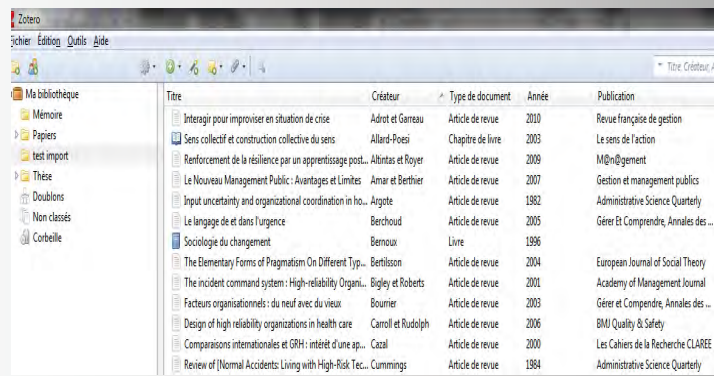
Zotero

Fichier Édition Outils Aide

Titre, Créateur, A

Ma bibliothèque
Mémoire
Papiers
test import
Thèse
Doublons
Non classés
Corbeille

| Titre | Créateur | Type de document | Année | Publication |
|---|---|---|---|---|
| Interagir pour improviser en situation de crise | Adrot et Garreau | Article de revue | 2010 | Revue française de gestion |
| Sens collectif et construction collective du sens | Allard-Poesi | Chapitre de livre | 2003 | Le sens de l'action |
| Renforcement de la résilience par un apprentissage post... | Altintas et Royer | Article de revue | 2009 | M@n@gement |
| Le Nouveau Management Public : Avantages et Limites | Amar et Berthier | Article de revue | 2007 | Gestion et management publics |
| Input uncertainty and organizational coordination in ho... | Argote | Article de revue | 1982 | Administrative Science Quarterly |
| Le langage de et dans l'urgence | Berchoud | Article de revue | 2005 | Gérer Et Comprendre, Annales des ... |
| Sociologie du changement | Bernoux | Livre | 1996 | |
| The Elementary Forms of Pragmatism On Different Typ... | Bertilsson | Article de revue | 2004 | European Journal of Social Theory |
| The incident command system : High-reliability Organi... | Bigley et Roberts | Article de revue | 2001 | Academy of Management Journal |
| Facteurs organisationnels : du neuf avec du vieux | Bourrier | Article de revue | 2003 | Gérer et Compendre, Annales des ... |
| Design of high reliability organizations in health care | Carroll et Rudolph | Article de revue | 2006 | BMJ Quality & Safety |
| Comparaisons internationales et GRH : intérêt d'une ap... | Cazal | Article de revue | 2000 | Les Cahiers de la Recherche CLAREE |
| Review of [Normal Accidents: Living with High-Risk Tec... | Cummings | Article de revue | 1984 | Administrative Science Quarterly |